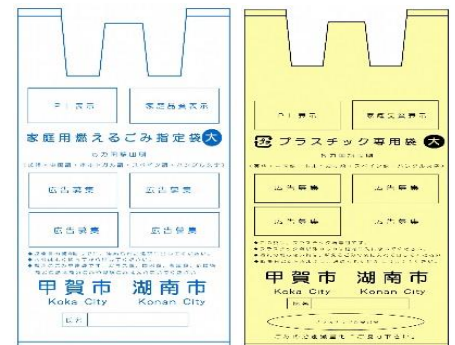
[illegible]表示

家庭用燃えるごみ指定袋 大

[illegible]

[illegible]

広告掲載

広告掲載

広告掲載

広告掲載

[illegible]

甲賀市 湖南市

Koka City Konan City

氏名

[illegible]表示

家庭系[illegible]表示

プラスチック専用袋 大

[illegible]

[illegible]

広告掲載

広告掲載

広告掲載

広告掲載

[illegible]

甲賀市 湖南市

Koka City Konan City

氏名

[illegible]